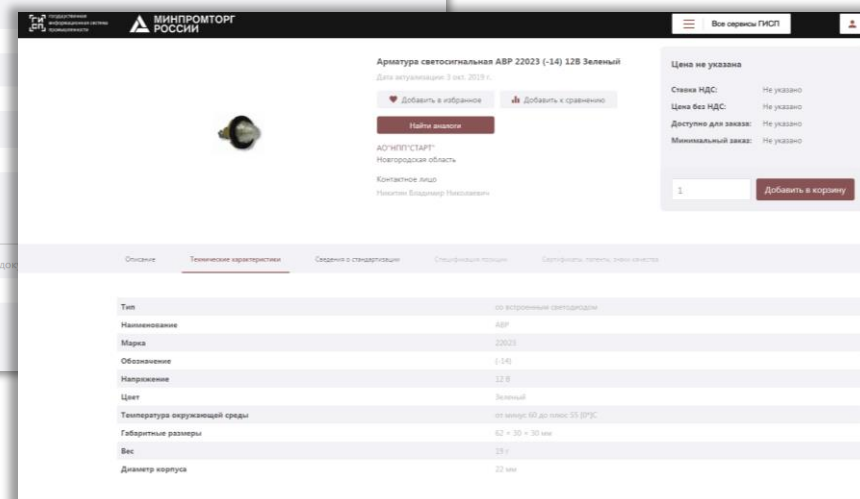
Государственная информационная система промышленности

МИНПРОМТОРГ РОССИИ

Все сервисы ГИСП

Арматура светосигнальная АВР 22023 (-14) 12В Зеленый

Дата актуализации 3 окт. 2019 г.

Добавить в избранное

Добавить к сравнению

Найти аналоги

АО"НПП"СТАРТ"

Новгородская область

Контактное лицо

Никитин Владимир Николаевич

Цена не указана

| | |
|---|---|
| Ставка НДС: | Не указано |
| Цена без НДС: | Не указано |
| Доступно для заказа: | Не указано |
| Минимальный заказ: | Не указано |

1

Добавить в корзину

Описание

Технические характеристики

Сведения о стандартизации

Спецификация позиции

Сертификаты, патенты, знаки качества

| | |
|---|---|
| Тип | со встроенным светодиодом |
| Наименование | АВР |
| Марка | 22023 |
| Обозначение | (-14) |
| Напряжение | 12 В |
| Цвет | Зеленый |
| Температура окружающей среды | от минус 60 до плюс 55 (0*)С |
| Габаритные размеры | 62 × 30 × 30 мм |
| Вес | 19 г |
| Диаметр корпуса | 22 мм |